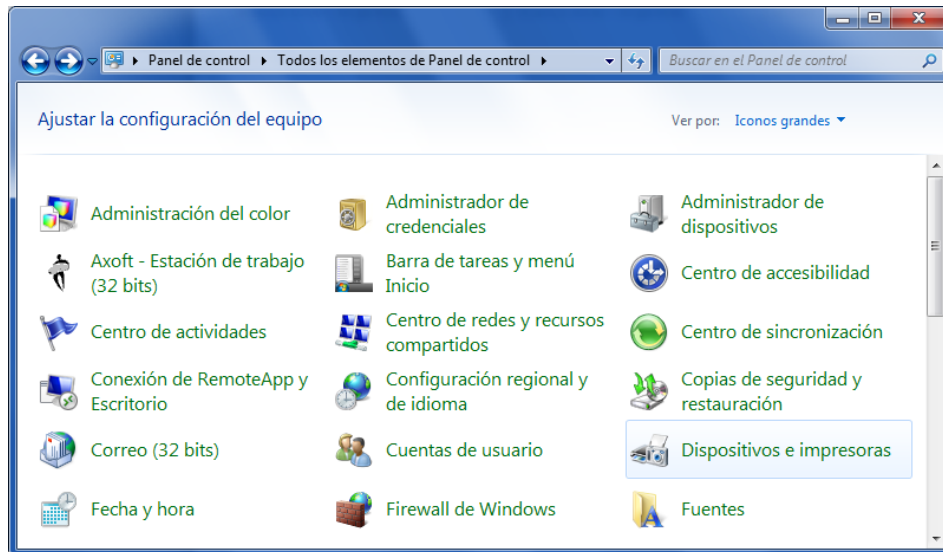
Panel de control ▸ Todos los elementos de Panel de control ▸

Buscar en el Panel de control

Ajustar la configuración del equipo

Ver por: Iconos grandes

Administración del color

Administrador de credenciales

Administrador de dispositivos

Axoft - Estación de trabajo (32 bits)

Barra de tareas y menú Inicio

Centro de accesibilidad

Centro de actividades

Centro de redes y recursos compartidos

Centro de sincronización

Conexión de RemoteApp y Escritorio

Configuración regional y de idioma

Copias de seguridad y restauración

Correo (32 bits)

Cuentas de usuario

Dispositivos e impresoras

Fecha y hora

Firewall de Windows

Fuentes